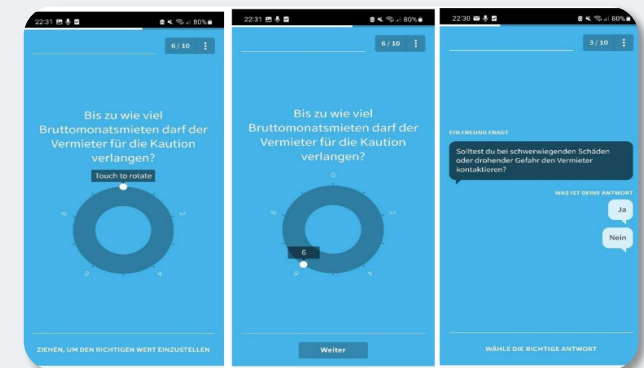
22:31 80%

6 / 10

Bis zu wie viel Bruttomonatsmieten darf der Vermieter für die Kaution verlangen?

Touch to rotate

ZIEHEN, UM DEN RICHTIGEN WERT EINZUSTELLEN

22:31 80%

6 / 10

Bis zu wie viel Bruttomonatsmieten darf der Vermieter für die Kaution verlangen?

0

6

Weiter

22:30 80%

3 / 10

EIN FREUND FRAGT

Solltest du bei schwerwiegenden Schäden oder drohender Gefahr den Vermieter kontaktieren?

WAS IST DEINE ANTWORT

Ja

Nein

WÄHLE DIE RICHTIGE ANTWORT